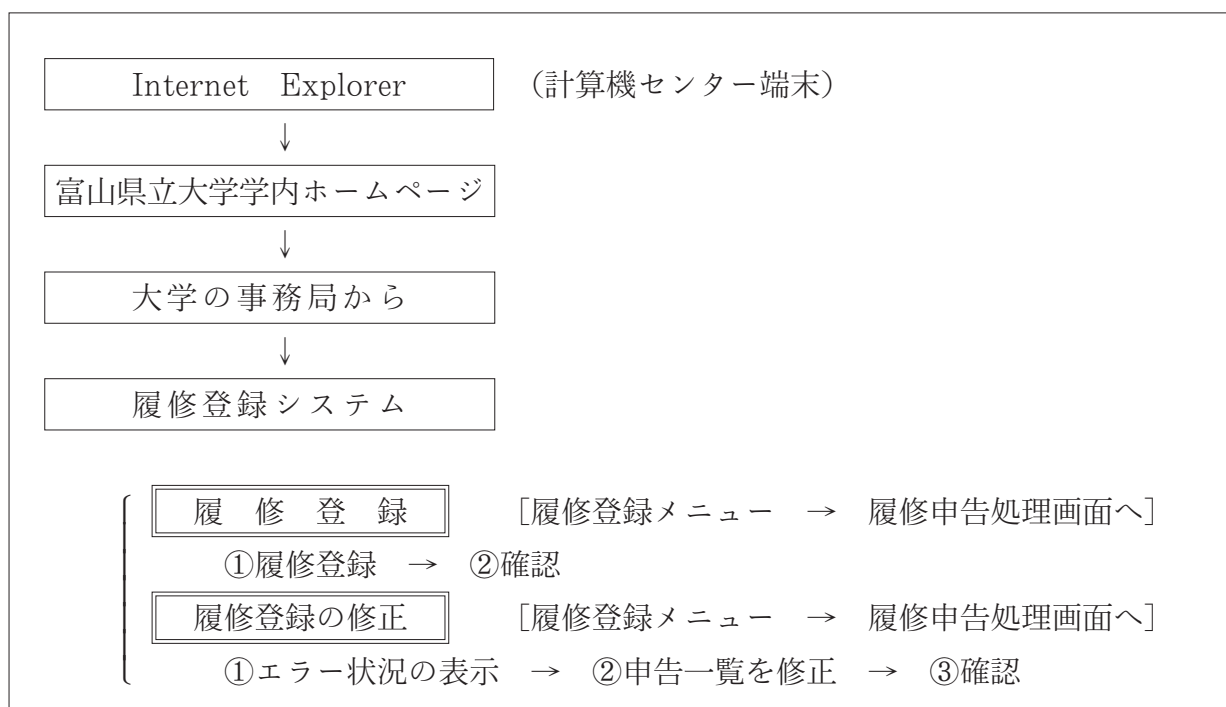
Internet Explorer

（計算機センター端末）

↓

富山県立大学学内ホームページ

↓

大学の事務局から

↓

履修登録システム

履 修 登 録 ［履修登録メニュー → 履修申告処理画面へ］

①履修登録 → ②確認

履修登録の修正 ［履修登録メニュー → 履修申告処理画面へ］

①エラー状況の表示 → ②申告一覧を修正 → ③確認